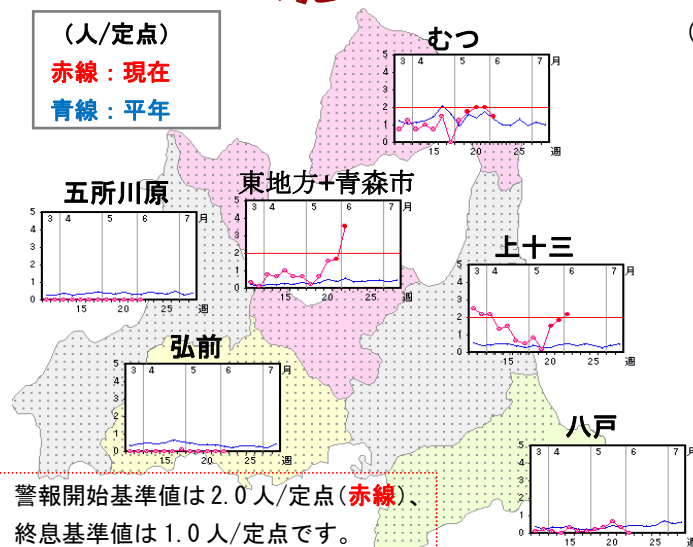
（人/定点）
赤線：現在
青線：平年

むつ
5 4 3 2 1 0
3 4 5 6 7 月
15 20 25 週

五所川原
5 4 3 2 1 0
3 4 5 6 7 月
15 20 25 週

東地方+青森市
5 4 3 2 1 0
3 4 5 6 7 月
15 20 25 週

上十三
5 4 3 2 1 0
3 4 5 6 7 月
15 20 25 週

弘前
5 4 3 2 1 0
3 4 5 6 7 月
15 20 25 週

八戸
5 4 3 2 1 0
3 4 5 6 7 月
15 20 25 週

警報開始基準値は 2.0 人/定点（赤線）、終息基準値は 1.0 人/定点です。